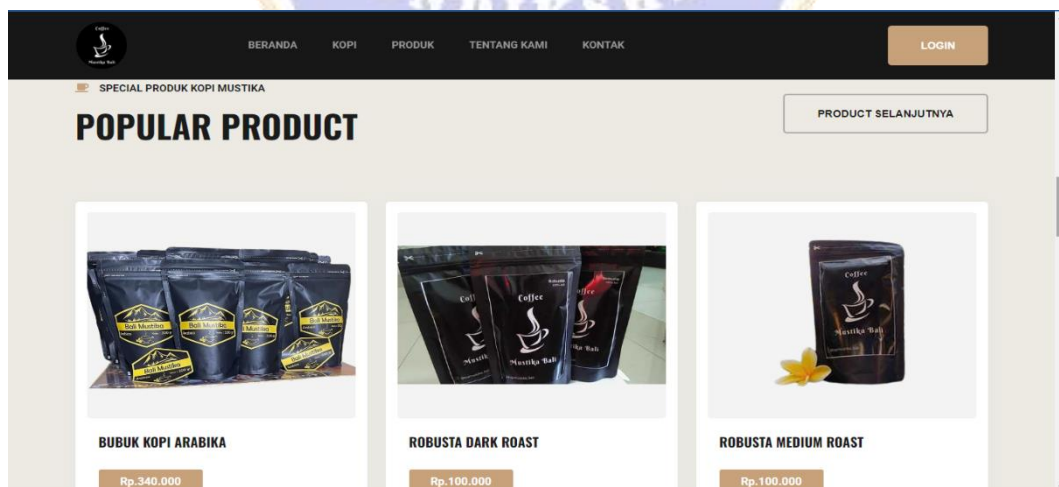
Coffee
Mustika Bali

BERANDA KOPI PRODUK TENTANG KAMI KONTAK

LOGIN

SPECIAL PRODUK KOPI MUSTIKA

POPULAR PRODUCT

PRODUCT SELANJUTNYA

Bali Mustika

Coffee
Mustika Bali

BUBUK KOPI ARABIKA

Rp.340.000

ROBUSTA DARK ROAST

Rp.100.000

ROBUSTA MEDIUM ROAST

Rp.100.000